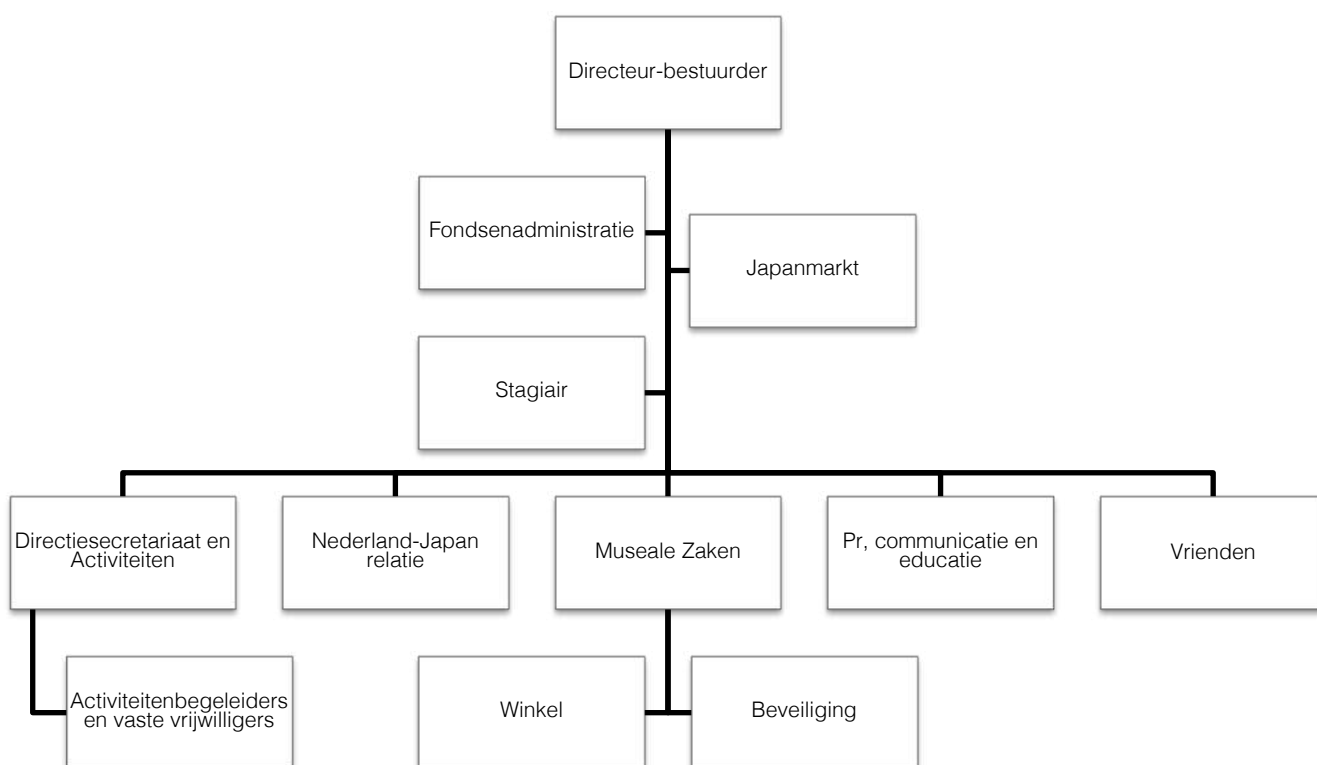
Directeur-bestuurder

Fondsenadministratie

Japanmarkt

Stagiair

Directiesecretariaat en Activiteiten

Nederland-Japan relatie

Museale Zaken

Pr, communicatie en educatie

Vrienden

Activiteitenbegeleiders en vaste vrijwilligers

Winkel

Beveiliging